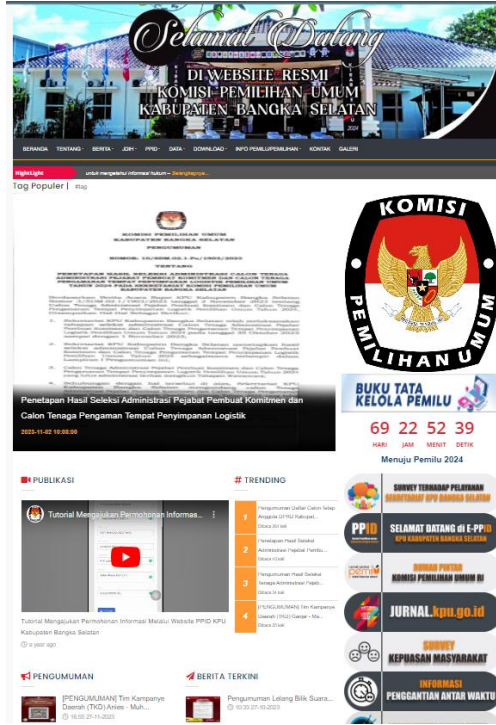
Selamat Datang
DI WEBSITE RESMI
KOMISI PEMILIHAN UMUM
KABUPATEN BANGKA SELATAN

BERANDA TENTANG BERITA JDIH PPID DATA DOWNLOAD INFO PEMILU/PEMILIHAN KONTAK GALERI

HighLight untuk mengetahui informasi hukum – Selengkapnya...

Tag Populer | #tag

KOMISI PEMILIHAN UMUM
KABUPATEN BANGKA SELATAN

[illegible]

Penetapan Hasil Seleksi Administrasi Pejabat Pembuat Komitmen dan Calon Tenaga Pengamanan Tempat Penyimpanan Logistik

2023-11-02 10:08:00

KOMISI
PEMILIHAN UMUM

BUKU TATA KELOLA PEMILU

69 HARI 22 JAM 52 MENIT 39 DETIK

Menuju Pemilu 2024

PUBLIKASI

Tutorial Mengajukan Permohonan Informes...

Tutorial Mengajukan Permohonan Informasi Melalui Website PPID KPU Kabupaten Bangka Selatan

a year ago

# TRENDING

1 Pengumuman Daftar Calon tetap Anggota DPRD Kabupat...
Dibaca 3x kali

2 Penetapan Hasil Seleksi Administrasi Pejabat Pemb...
Dibaca 0 kali

3 Penetapan Hasil Seleksi Tenaga Administrasi Pejab...
Dibaca 0x kali

4 [PENGUMUMAN] Tim Kampanye Daerah (TKD) Ganjar - Ma...
Dibaca 0x kali

SURVEY TERHADAP PELAYANAN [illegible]

PPID SELAMAT DATANG di E-PPID KPU KABUPATEN BANGKA SELATAN

RUMAH PINTAR KOMISI PEMILIHAN UMUM RI

JURNAL.kpu.go.id

SURVEY KEPUASAN MASYARAKAT

INFORMASI PENGGANTIAN ANTAR WAKTU

PENGUMUMAN

[PENGUMUMAN] Tim Kampanye Daerah (TKD) Anies - Muh...
10:30 27-10-2023

BERITA TERKINI

Pengumuman Lelang Bilik Suara...
10:30 27-10-2023